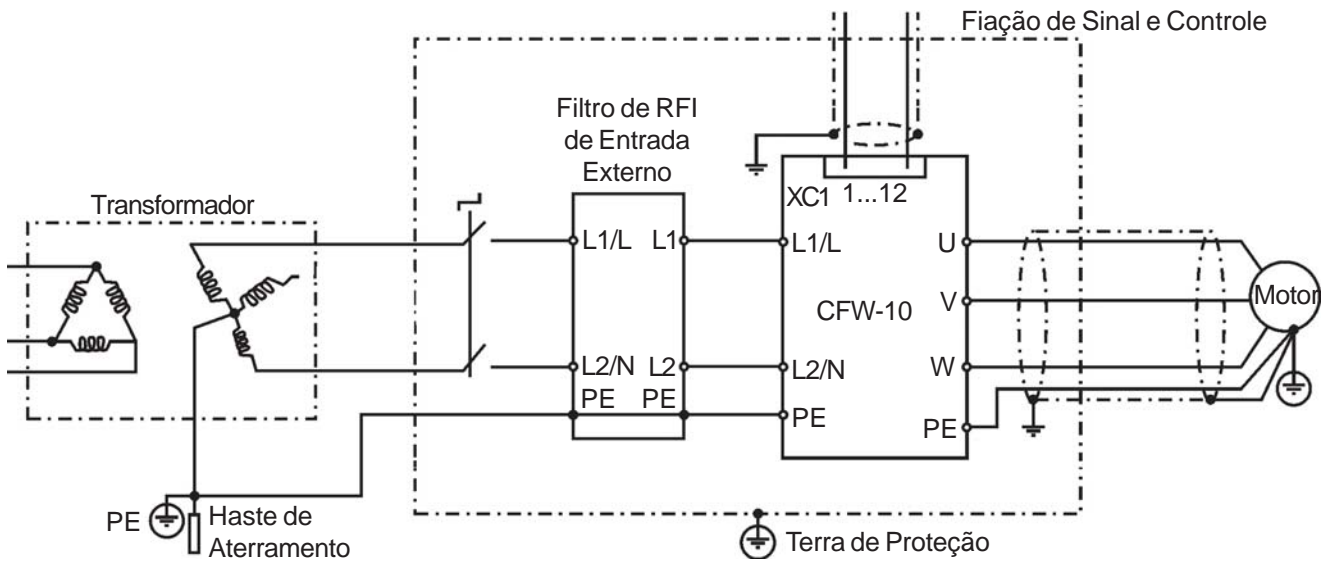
Fiação de Sinal e Controle

Filtro de RFI de Entrada Externo

Transformador

XC1 1...12

L1/L L1

L1/L

U

CFW-10

V

Motor

L2/N L2

L2/N

W

PE PE

PE

PE

PE

Haste de Aterramento

Terra de Proteção